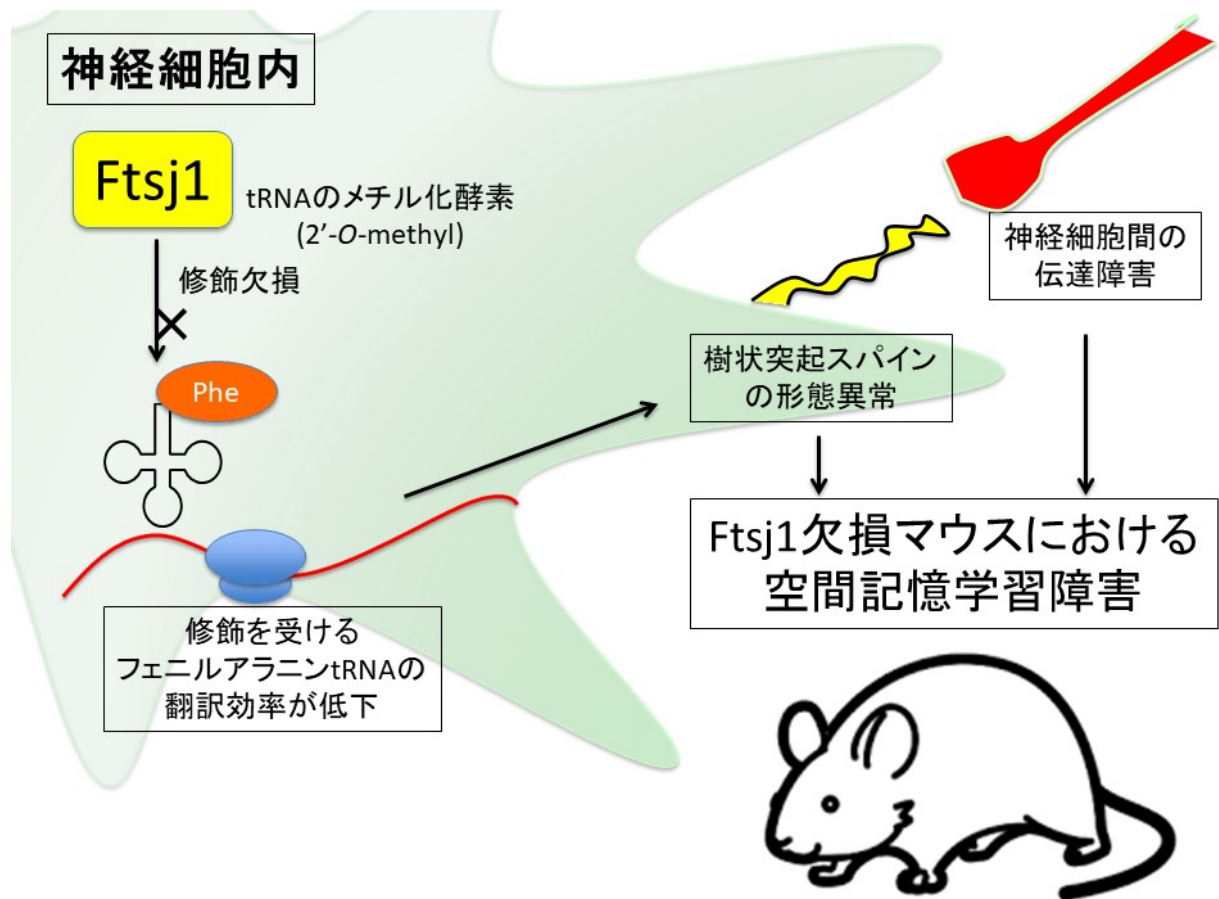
神経細胞内

Ftsj1

tRNAのメチル化酵素
(2'-$O$-methyl)

修飾欠損

Phe

修飾を受ける
フェニルアラニンtRNAの
翻訳効率が低下

樹状突起スパイン
の形態異常

神経細胞間の
伝達障害

Ftsj1欠損マウスにおける
空間記憶学習障害